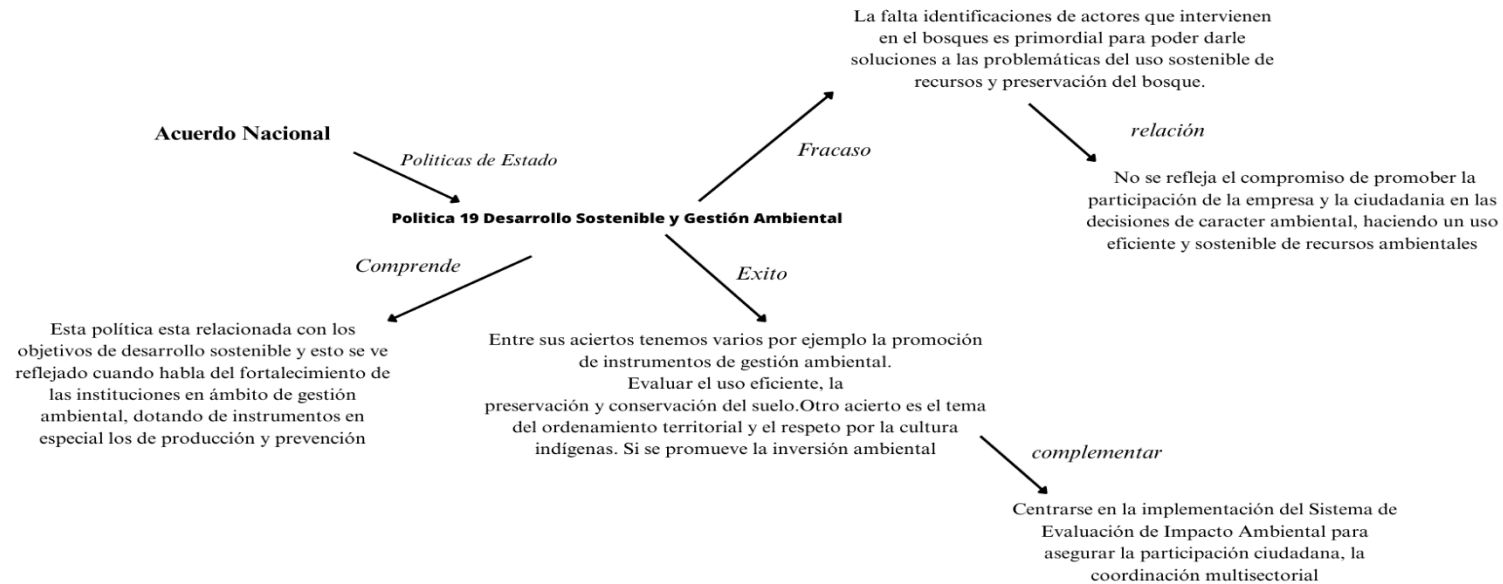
La falta identificaciones de actores que intervienen en el bosques es primordial para poder darle soluciones a las problemáticas del uso sostenible de recursos y preservación del bosque.

Acuerdo Nacional

Politicas de Estado

Fracaso

relación

No se refleja el compromiso de promober la participación de la empresa y la ciudadania en las decisiones de caracter ambiental, haciendo un uso eficiente y sostenible de recursos ambientales

Politica 19 Desarrollo Sostenible y Gestión Ambiental

Comprende

Exito

Esta política esta relacionada con los objetivos de desarrollo sostenible y esto se ve reflejado cuando habla del fortalecimiento de las instituciones en ámbito de gestión ambiental, dotando de instrumentos en especial los de producción y prevención

Entre sus aciertos tenemos varios por ejemplo la promoción de instrumentos de gestión ambiental.
Evaluar el uso eficiente, la preservación y conservación del suelo.Otro acierto es el tema del ordenamiento territorial y el respeto por la cultura indígenas. Si se promueve la inversión ambiental

complementar

Centrarse en la implementación del Sistema de Evaluación de Impacto Ambiental para asegurar la participación ciudadana, la coordinación multisectorial